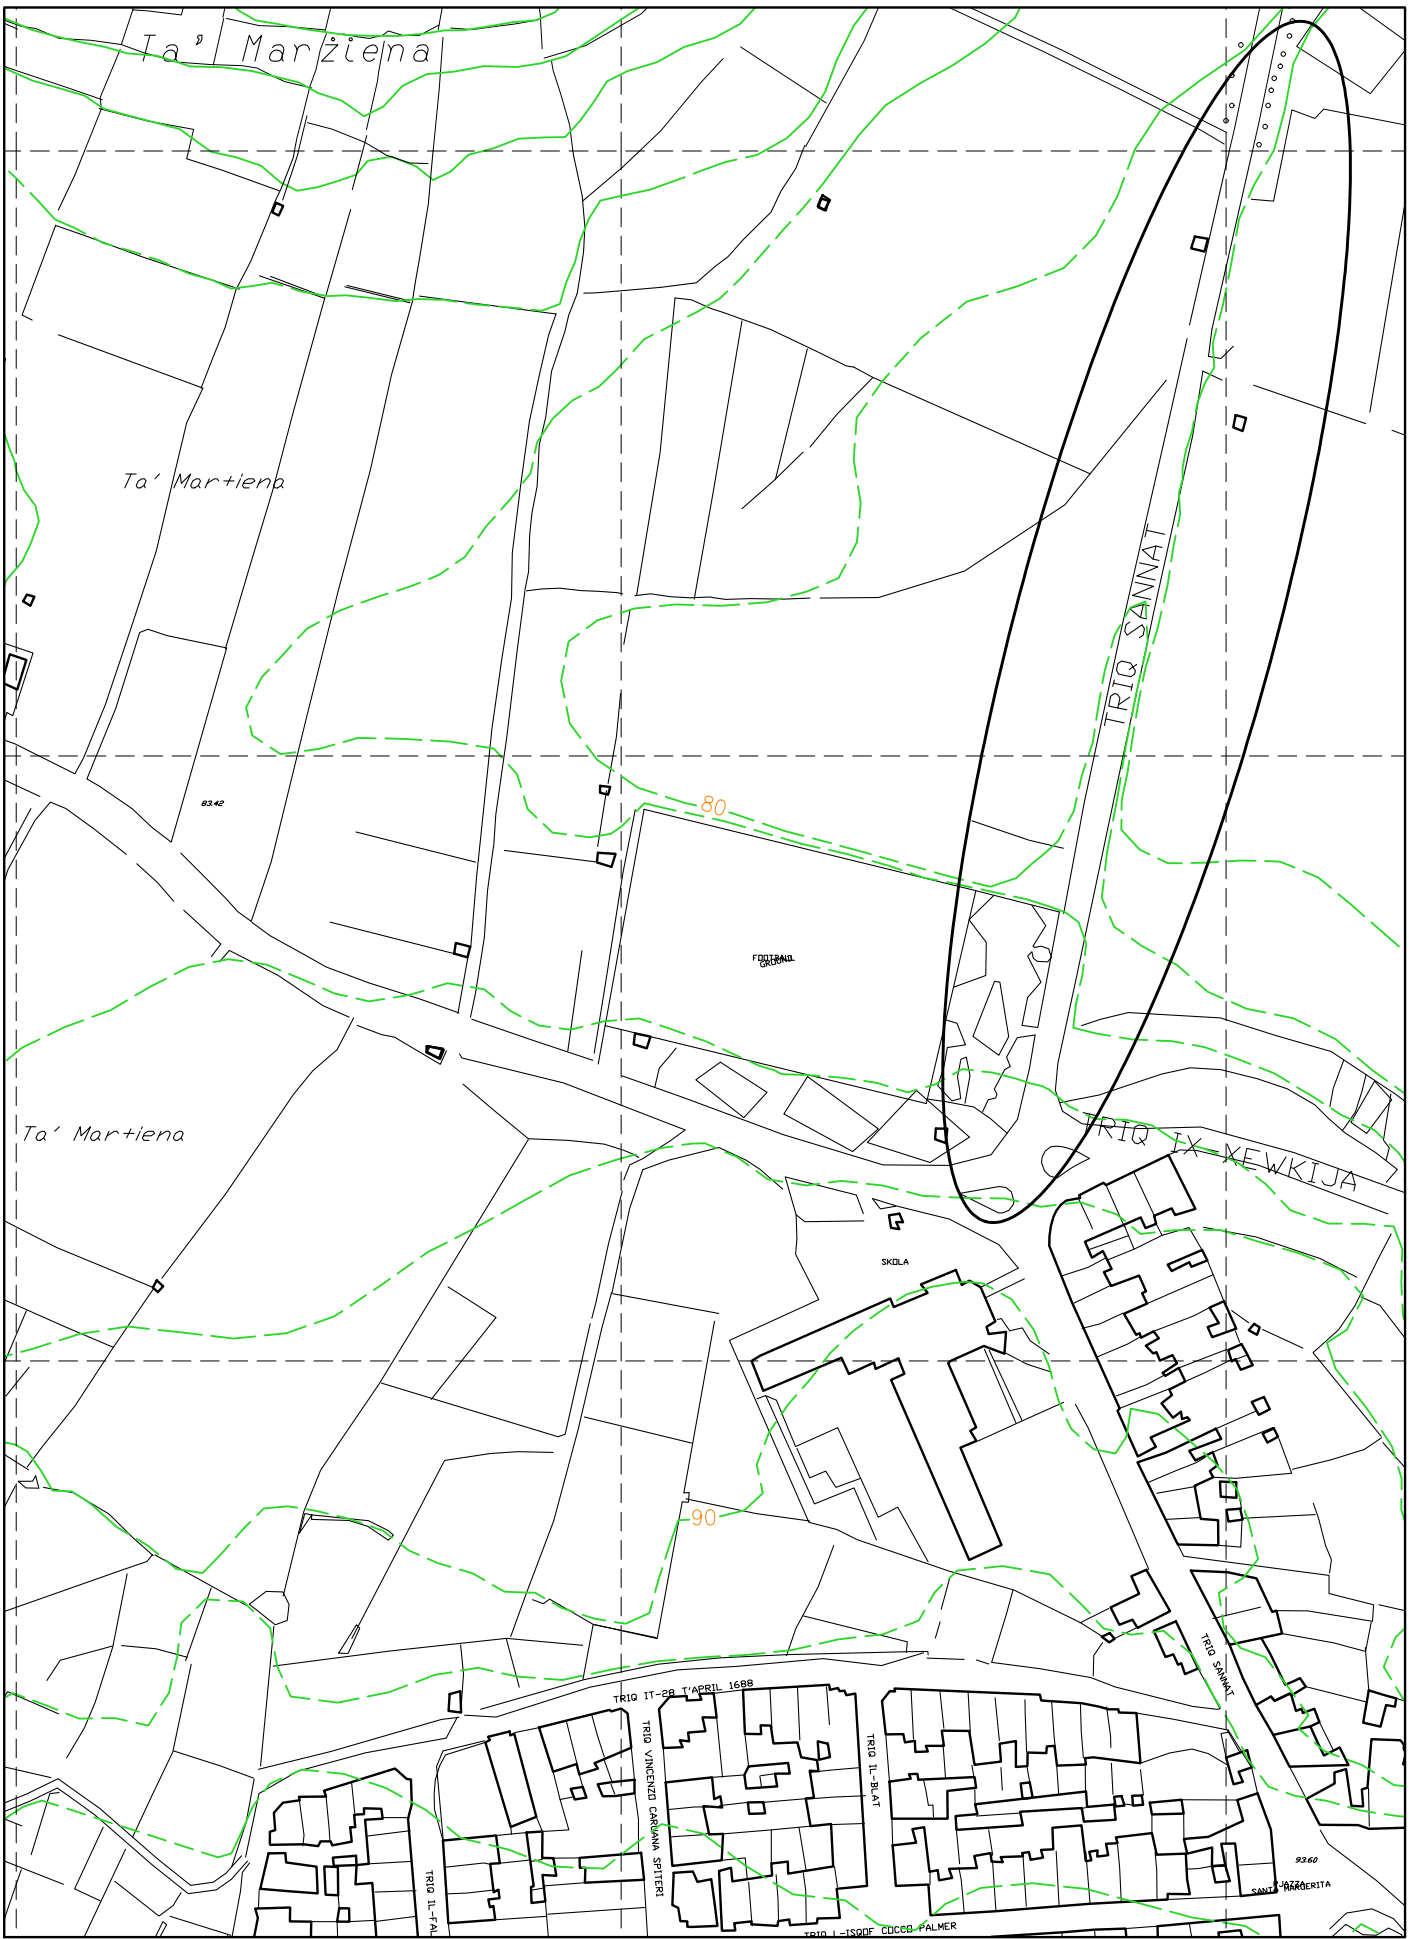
Ta' Marżiena

Ta' Martiena

TRIQ SANNAT

80

83.42

FOOTBALL GROUND

Ta' Martiena

TRIQ IX-XEWKIJA

SKOLA

90

TRIQ SANNAT

TRIQ IT-28 T'APRIL 1688

TRIQ VINCENZO CARUANA SPITERI

TRIQ IL-BLAT

TRIQ IL-FAL

93.60

PJAZZA SANTA MARGERITA

TRIQ L-ISQOF COCCO PALMER